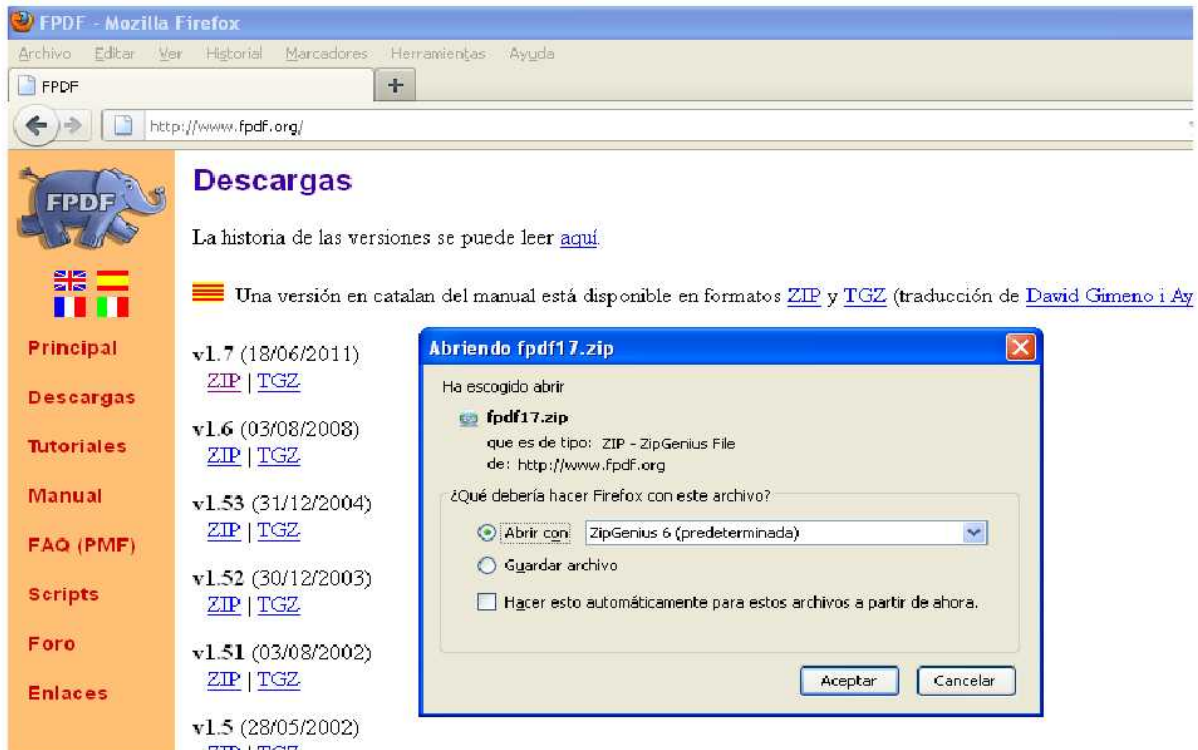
FPDF - Mozilla Firefox
Archivo Editar Ver Historial Marcadores Herramientas Ayuda
FPDF
+
http://www.fpdf.org/

FPDF

Principal
Descargas
Tutoriales
Manual
FAQ (PMF)
Scripts
Foro
Enlaces

Descargas

La historia de las versiones se puede leer aquí.

Una versión en catalan del manual está disponible en formatos ZIP y TGZ (traducción de David Gimeno i Ay

v1.7 (18/06/2011)
ZIP | TGZ

v1.6 (03/08/2008)
ZIP | TGZ

v1.53 (31/12/2004)
ZIP | TGZ

v1.52 (30/12/2003)
ZIP | TGZ

v1.51 (03/08/2002)
ZIP | TGZ

v1.5 (28/05/2002)
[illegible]

Abriendo fpdf17.zip

Ha escogido abrir
fpdf17.zip
que es de tipo: ZIP - ZipGenius File
de: http://www.fpdf.org

¿Qué debería hacer Firefox con este archivo?
Abrir con ZipGenius 6 (predeterminada)
Guardar archivo
Hacer esto automáticamente para estos archivos a partir de ahora.

Aceptar
Cancelar